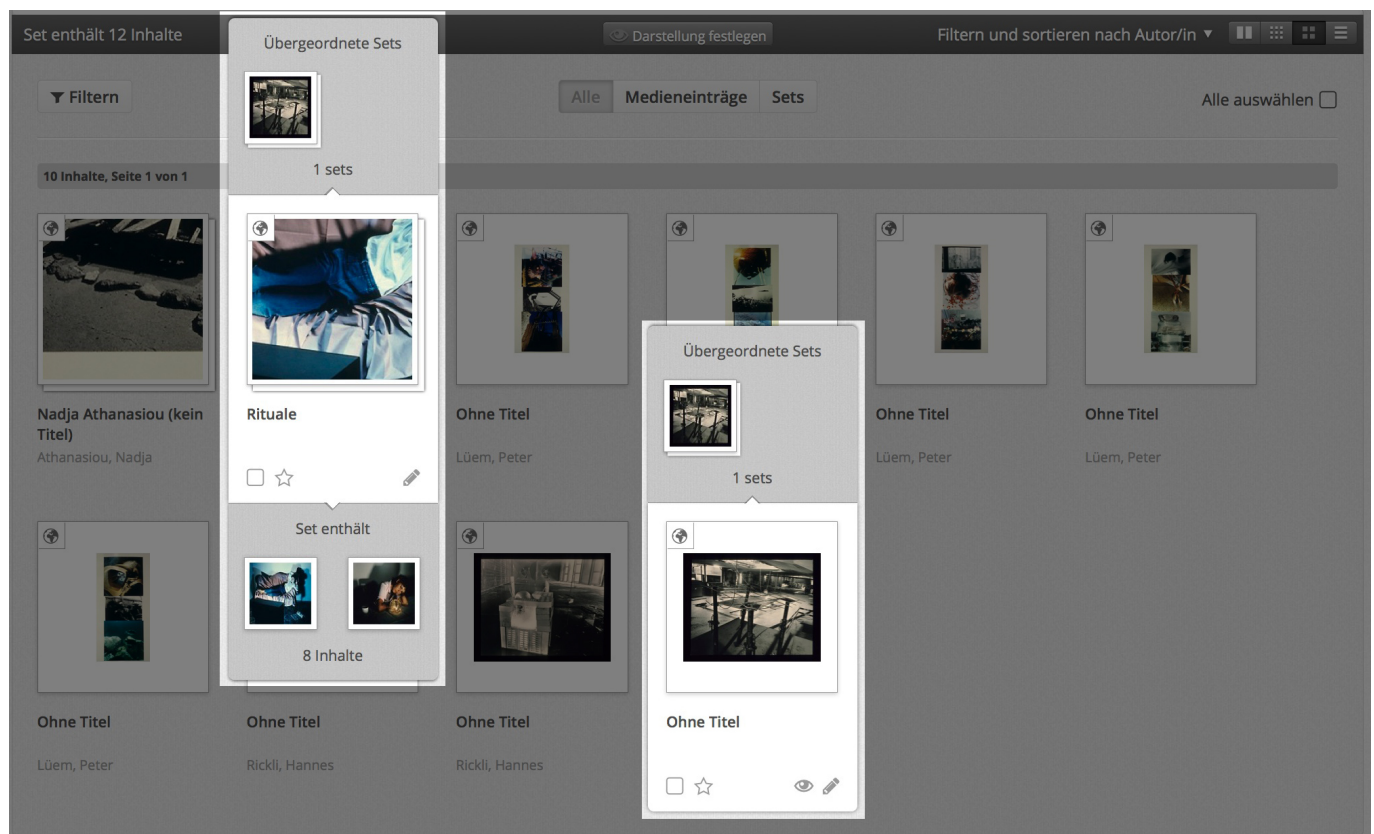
Set enthält 12 Inhalte

Darstellung festlegen

Filtern und sortieren nach Autor/in ▼

Filtern

Alle | Medieneinträge | Sets

Alle auswählen

10 Inhalte, Seite 1 von 1

Übergeordnete Sets

1 sets

Rituale

Set enthält

8 Inhalte

Nadja Athanasiou (kein Titel)
Athanasiou, Nadja

Ohne Titel
Lüem, Peter

Ohne Titel
Lüem, Peter

Ohne Titel
Lüem, Peter

Übergeordnete Sets

1 sets

Ohne Titel

Ohne Titel
Lüem, Peter

Ohne Titel
Rickli, Hannes

Ohne Titel
Rickli, Hannes